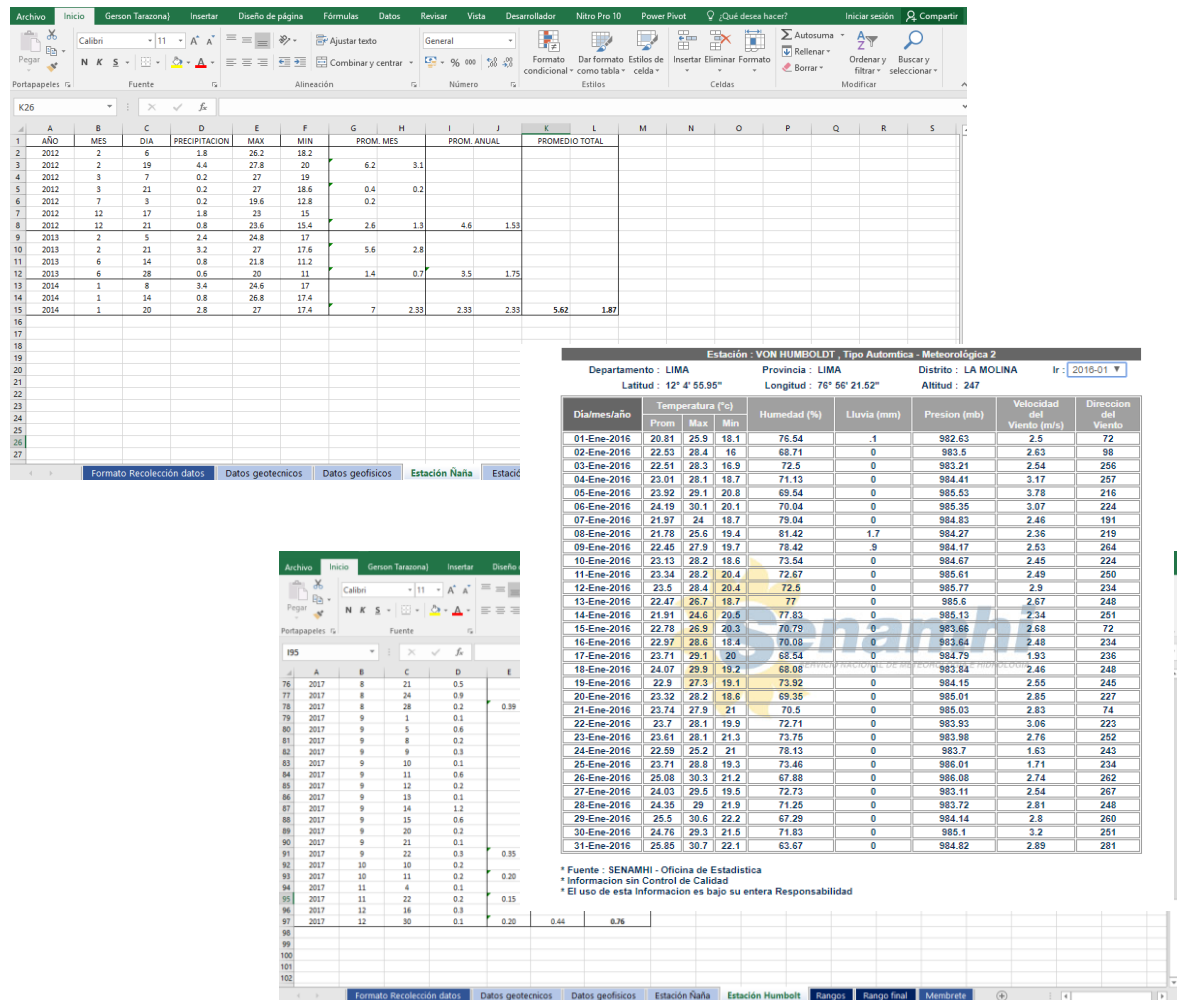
Archivo Inicio Gerson Tarazona) Insertar Diseño de página Fórmulas Datos Revisar Vista Desarrollador Nitro Pro 10 Power Pivot ¿Qué desea hacer? Iniciar sesión Compartir

Pegar Calibri 11 A A N K S Ajustar texto Combinar y centrar General % 000 Formato condicional Dar formato como tabla Estilos de celda Insertar Eliminar Formato Autosuma Rellenar Borrar Ordenar y filtrar Buscar y seleccionar

Portapapeles Fuente Alineación Número Estilos Celdas Modificar

K26 fx

| | A | B | C | D | E | F | G | H | I | J | K | L | M | N | O | P | Q | R | S |
|---|---|---|---|---|---|---|---|---|---|---|---|---|---|---|---|---|---|---|---|
| 1 | AÑO | MES | DIA | PRECIPITACION | MAX | MIN | PROM. MES | | PROM. ANUAL | | PROMEDIO TOTAL | | | | | | | | |
| 2 | 2012 | 2 | 6 | 1.8 | 26.2 | 18.2 | | | | | | | | | | | | | |
| 3 | 2012 | 2 | 19 | 4.4 | 27.8 | 20 | 6.2 | 3.1 | | | | | | | | | | | |
| 4 | 2012 | 3 | 7 | 0.2 | 27 | 19 | | | | | | | | | | | | | |
| 5 | 2012 | 3 | 21 | 0.2 | 27 | 18.6 | 0.4 | 0.2 | | | | | | | | | | | |
| 6 | 2012 | 7 | 3 | 0.2 | 19.6 | 12.8 | 0.2 | | | | | | | | | | | | |
| 7 | 2012 | 12 | 17 | 1.8 | 23 | 15 | | | | | | | | | | | | | |
| 8 | 2012 | 12 | 21 | 0.8 | 23.6 | 15.4 | 2.6 | 1.3 | 4.6 | 1.53 | | | | | | | | | |
| 9 | 2013 | 2 | 5 | 2.4 | 24.8 | 17 | | | | | | | | | | | | | |
| 10 | 2013 | 2 | 21 | 3.2 | 27 | 17.6 | 5.6 | 2.8 | | | | | | | | | | | |
| 11 | 2013 | 6 | 14 | 0.8 | 21.8 | 11.2 | | | | | | | | | | | | | |
| 12 | 2013 | 6 | 28 | 0.6 | 20 | 11 | 1.4 | 0.7 | 3.5 | 1.75 | | | | | | | | | |
| 13 | 2014 | 1 | 8 | 3.4 | 24.6 | 17 | | | | | | | | | | | | | |
| 14 | 2014 | 1 | 14 | 0.8 | 26.8 | 17.4 | | | | | | | | | | | | | |
| 15 | 2014 | 1 | 20 | 2.8 | 27 | 17.4 | 7 | 2.33 | 2.33 | 2.33 | 5.62 | 1.87 | | | | | | | |

16 17 18 19 20 21 22 23 24 25 26 27

Formato Recolección datos | Datos geotecnicos | Datos geofisicos | Estación Ñaña | Estació

Estación : VON HUMBOLDT , Tipo Automtica - Meteorológica 2
Departamento : LIMA Provincia : LIMA Distrito : LA MOLINA Ir : 2016-01
Latitud : 12° 4' 55.95" Longitud : 76° 56' 21.52" Altitud : 247

| Día/mes/año | Temperatura (°c) Prom | Max | Min | Humedad (%) | Lluvia (mm) | Presion (mb) | Velocidad del Viento (m/s) | Direccion del Viento |
|---|---|---|---|---|---|---|---|---|
| 01-Ene-2016 | 20.81 | 25.9 | 18.1 | 76.54 | .1 | 982.63 | 2.5 | 72 |
| 02-Ene-2016 | 22.53 | 28.4 | 16 | 68.71 | 0 | 983.5 | 2.63 | 98 |
| 03-Ene-2016 | 22.51 | 28.3 | 16.9 | 72.5 | 0 | 983.21 | 2.54 | 256 |
| 04-Ene-2016 | 23.01 | 28.1 | 18.7 | 71.13 | 0 | 984.41 | 3.17 | 257 |
| 05-Ene-2016 | 23.92 | 29.1 | 20.8 | 69.54 | 0 | 985.53 | 3.78 | 216 |
| 06-Ene-2016 | 24.19 | 30.1 | 20.1 | 70.04 | 0 | 985.35 | 3.07 | 224 |
| 07-Ene-2016 | 21.97 | 24 | 18.7 | 79.04 | 0 | 984.83 | 2.46 | 191 |
| 08-Ene-2016 | 21.78 | 25.6 | 19.4 | 81.42 | 1.7 | 984.27 | 2.36 | 219 |
| 09-Ene-2016 | 22.45 | 27.9 | 19.7 | 78.42 | .9 | 984.17 | 2.53 | 264 |
| 10-Ene-2016 | 23.13 | 28.2 | 18.6 | 73.54 | 0 | 984.67 | 2.45 | 224 |
| 11-Ene-2016 | 23.34 | 28.2 | 20.4 | 72.67 | 0 | 985.61 | 2.49 | 250 |
| 12-Ene-2016 | 23.5 | 28.4 | 20.4 | 72.5 | 0 | 985.77 | 2.9 | 234 |
| 13-Ene-2016 | 22.47 | 26.7 | 18.7 | 77 | 0 | 985.6 | 2.67 | 248 |
| 14-Ene-2016 | 21.91 | 24.6 | 20.5 | 77.83 | 0 | 985.13 | 2.34 | 251 |
| 15-Ene-2016 | 22.78 | 26.9 | 20.3 | 70.79 | 0 | 983.66 | 2.68 | 72 |
| 16-Ene-2016 | 22.97 | 28.6 | 18.4 | 70.08 | 0 | 983.64 | 2.48 | 234 |
| 17-Ene-2016 | 23.71 | 29.1 | 20 | 68.54 | 0 | 984.79 | 1.93 | 236 |
| 18-Ene-2016 | 24.07 | 29.9 | 19.2 | 68.08 | 0 | 983.84 | 2.46 | 248 |
| 19-Ene-2016 | 22.9 | 27.3 | 19.1 | 73.92 | 0 | 984.15 | 2.55 | 245 |
| 20-Ene-2016 | 23.32 | 28.2 | 18.6 | 69.35 | 0 | 985.01 | 2.85 | 227 |
| 21-Ene-2016 | 23.74 | 27.9 | 21 | 70.5 | 0 | 985.03 | 2.83 | 74 |
| 22-Ene-2016 | 23.7 | 28.1 | 19.9 | 72.71 | 0 | 983.93 | 3.06 | 223 |
| 23-Ene-2016 | 23.61 | 28.1 | 21.3 | 73.75 | 0 | 983.98 | 2.76 | 252 |
| 24-Ene-2016 | 22.59 | 25.2 | 21 | 78.13 | 0 | 983.7 | 1.63 | 243 |
| 25-Ene-2016 | 23.71 | 28.8 | 19.3 | 73.46 | 0 | 986.01 | 1.71 | 234 |
| 26-Ene-2016 | 25.08 | 30.3 | 21.2 | 67.88 | 0 | 986.08 | 2.74 | 262 |
| 27-Ene-2016 | 24.03 | 29.5 | 19.5 | 72.73 | 0 | 983.11 | 2.54 | 267 |
| 28-Ene-2016 | 24.35 | 29 | 21.9 | 71.25 | 0 | 983.72 | 2.81 | 248 |
| 29-Ene-2016 | 25.5 | 30.6 | 22.2 | 67.29 | 0 | 984.14 | 2.8 | 260 |
| 30-Ene-2016 | 24.76 | 29.3 | 21.5 | 71.83 | 0 | 985.1 | 3.2 | 251 |
| 31-Ene-2016 | 25.85 | 30.7 | 22.1 | 63.67 | 0 | 984.82 | 2.89 | 281 |

* Fuente : SENAMHI - Oficina de Estadistica
* Informacion sin Control de Calidad
* El uso de esta Informacion es bajo su entera Responsabilidad

Senamhi SERVICIO NACIONAL DE METEOROLOGÍA E HIDROLOGÍA

Archivo Inicio Gerson Tarazona) Insertar Diseño
Pegar Calibri 11 A A N K S
Portapapeles Fuente

I95 fx

| | A | B | C | D | E | F | G |
|---|---|---|---|---|---|---|---|
| 76 | 2017 | 8 | 21 | 0.5 | | | |
| 77 | 2017 | 8 | 24 | 0.9 | | | |
| 78 | 2017 | 8 | 28 | 0.2 | 0.39 | | |
| 79 | 2017 | 9 | 1 | 0.1 | | | |
| 80 | 2017 | 9 | 5 | 0.6 | | | |
| 81 | 2017 | 9 | 8 | 0.2 | | | |
| 82 | 2017 | 9 | 9 | 0.3 | | | |
| 83 | 2017 | 9 | 10 | 0.1 | | | |
| 84 | 2017 | 9 | 11 | 0.6 | | | |
| 85 | 2017 | 9 | 12 | 0.2 | | | |
| 86 | 2017 | 9 | 13 | 0.1 | | | |
| 87 | 2017 | 9 | 14 | 1.2 | | | |
| 88 | 2017 | 9 | 15 | 0.6 | | | |
| 89 | 2017 | 9 | 20 | 0.2 | | | |
| 90 | 2017 | 9 | 21 | 0.1 | | | |
| 91 | 2017 | 9 | 22 | 0.3 | 0.35 | | |
| 92 | 2017 | 10 | 10 | 0.2 | | | |
| 93 | 2017 | 10 | 11 | 0.2 | 0.20 | | |
| 94 | 2017 | 11 | 4 | 0.1 | | | |
| 95 | 2017 | 11 | 22 | 0.2 | 0.15 | | |
| 96 | 2017 | 12 | 16 | 0.3 | | | |
| 97 | 2017 | 12 | 30 | 0.1 | 0.20 | 0.44 | 0.76 |

98 99 100 101 102

Formato Recolección datos | Datos geotecnicos | Datos geofisicos | Estación Ñaña | Estación Humbolt | Rangos | Rango final | Membrete